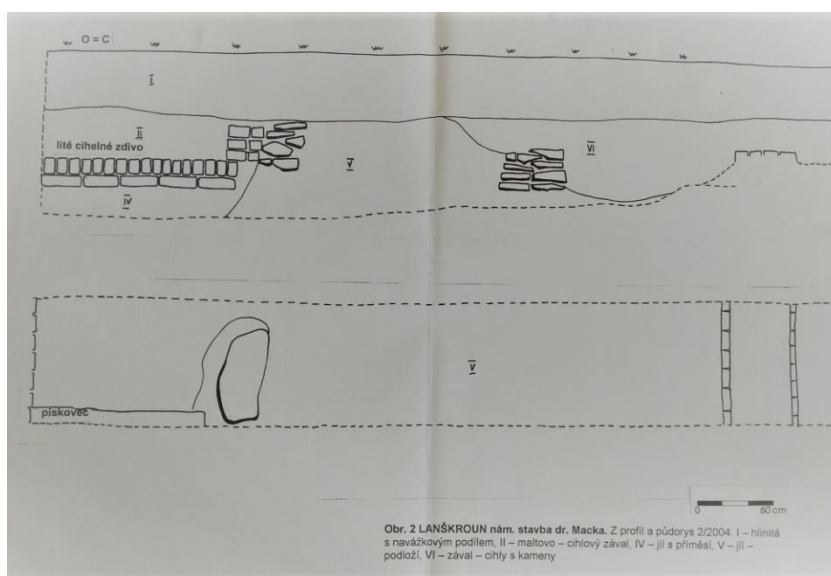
O = C

I

II

lité cihelné zdivo

V

VI

IV

V

pískovec

0 60 cm

Obr. 2 LANŠKROUN nám. stavba dr. Macka. Z profil a půdorys 2/2004. I – hlinitá s navážkovým podílem, II – maltovo – cihlový zával, IV – jíl s příměsí, V – jíl – podloží, VI – zával – cihly s kameny